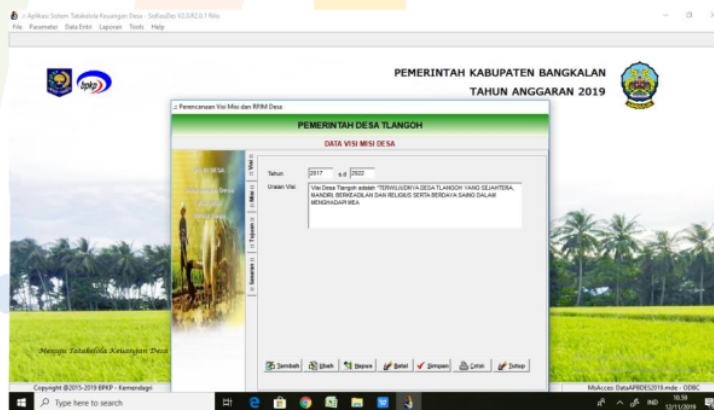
:: Aplikasi Sistem Tatakelola Keuangan Desa - SisKeuDes V2.0.R2.0.1 Rilis
File Parameter Data Entri Laporan Tools Help

bpkp

PEMERINTAH KABUPATEN BANGKALAN
TAHUN ANGGARAN 2019

:: Perencanaan Visi Misi dan RPJM Desa

PEMERINTAH DESA TLANGOH

DATA VISI MISI DESA

:: Visi ::
:: Misi ::
:: Tujuan ::
:: Sasaran ::

Tahun 2017 s.d 2022

Uraian Visi Visi Desa Tlangoh adalah "TERWUJUDNYA DESA TLANGOH YANG SEJAHTERA, MANDIRI, BERKEADILAN DAN RELIGIUS SERTA BERDAYA SAING DALAM MENGHADAPI MEA

Tambah Ubah Hapus Batal Simpan Cetak Tutup

Menuju Tatakelola Keuangan Desa

Copyright @2015-2019 BPKP - Kemendagri

MsAccess: DataAPBDES2019.mde - ODBC

Type here to search

IND 10.39 12/11/2019